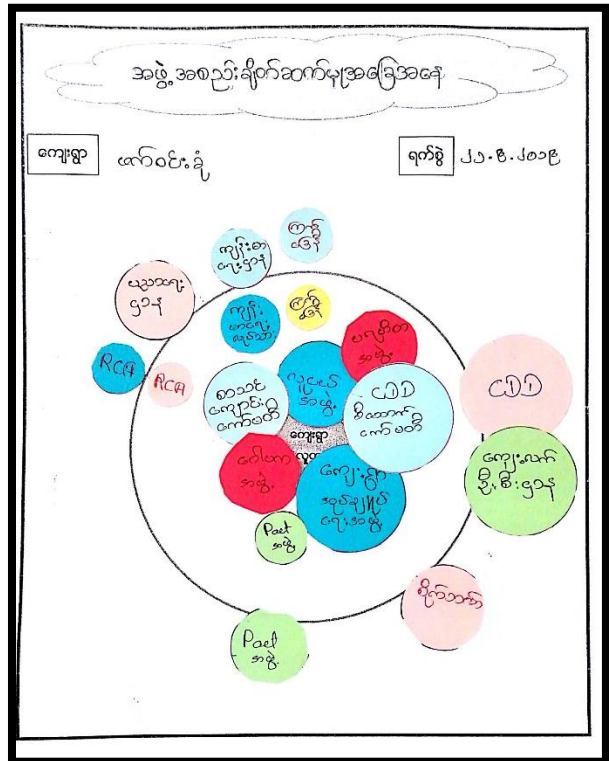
အဖွဲ့အစည်းချိတ်ဆက်မှုအခြေအနေ

ကျေးရွာ ဖော်ဝင်းခုံ

ရက်စွဲ ၂၂.၈.၂၀၁၉

ကျန်းမာ ဌာန

ကျွန်း ဌာန

ပညာရေး ဌာန

ကျွန်း ဆေး

ကျန်း ဌာန

RCA

RCA

ပရဟိတ အဖွဲ့

လူငယ် အဖွဲ့

CDD

ဓာတ်ဆီ ကော်မတီ

CDD

ကော်မတီ

ကျေးရွာ လူထု

အမျိုးသမီး အဖွဲ့

ကျေးရွာ ဖွံ့ဖြိုးရေးအဖွဲ့

ကျေးလက် ဦးစီးဌာန

Poet အဖွဲ့

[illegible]

Poet အဖွဲ့